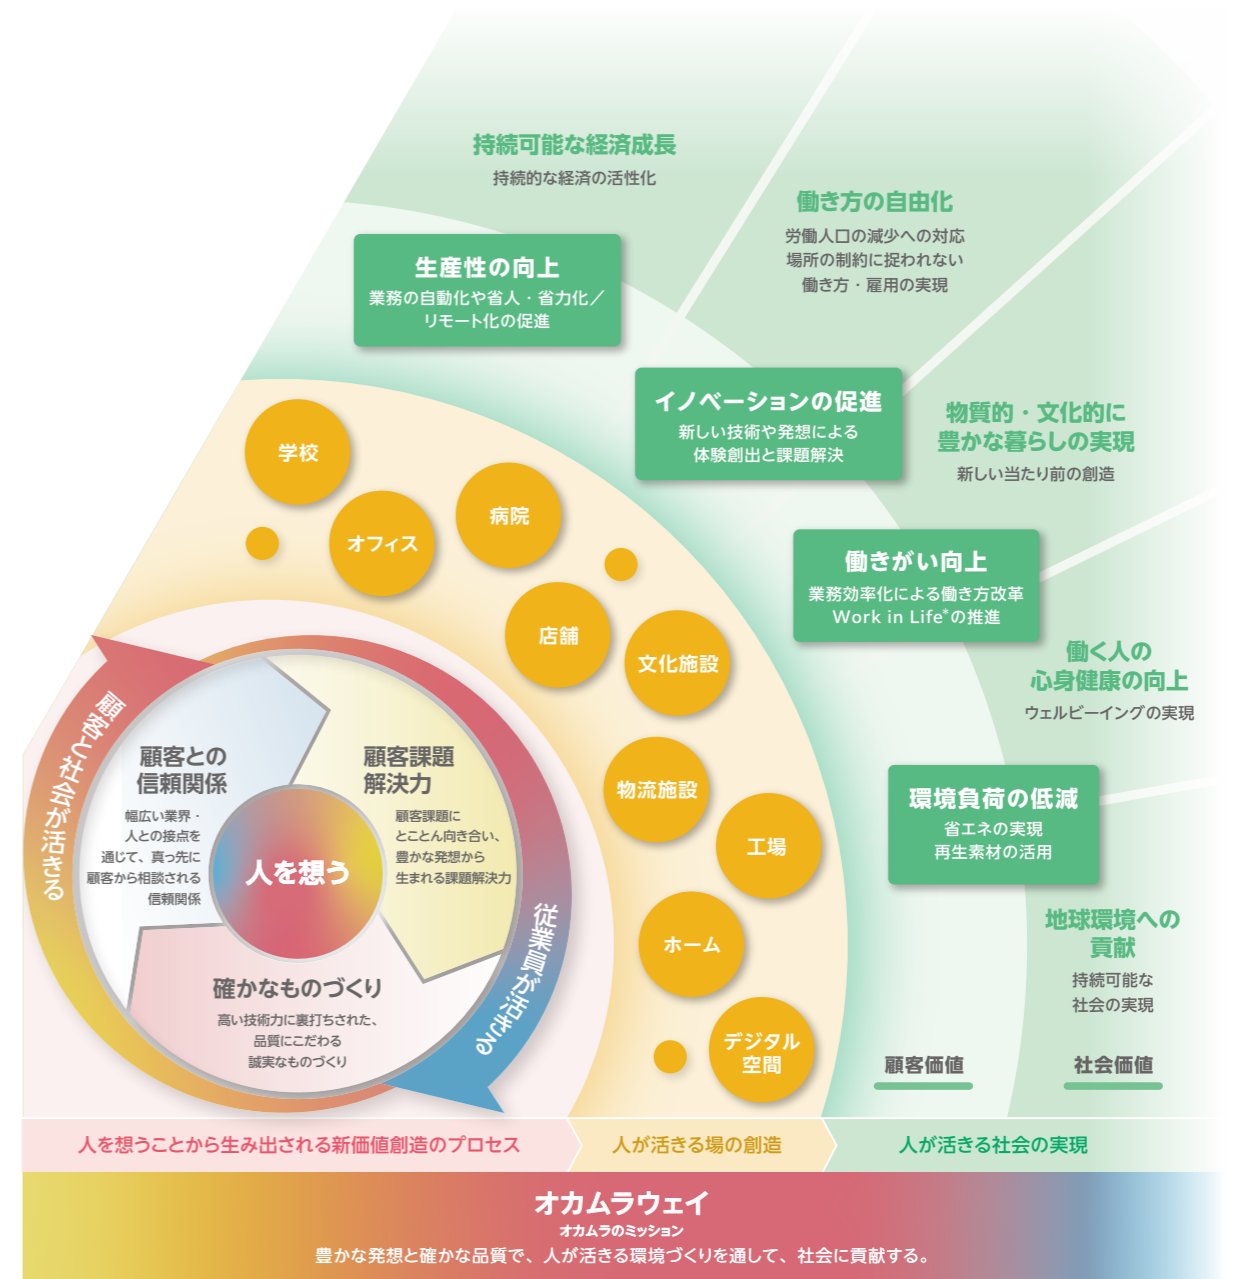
持続可能な経済成長
持続的な経済の活性化

働き方の自由化
労働人口の減少への対応
場所の制約に捉われない
働き方・雇用の実現

生産性の向上
業務の自動化や省人・省力化／リモート化の促進

イノベーションの促進
新しい技術や発想による
体験創出と課題解決

物質的・文化的に
豊かな暮らしの実現
新しい当たり前の創造

働きがい向上
業務効率化による働き方改革
Work in Life*の推進

働く人の
心身健康の向上
ウェルビーイングの実現

環境負荷の低減
省エネの実現
再生素材の活用

地球環境への
貢献
持続可能な
社会の実現

顧客価値
社会価値

学校
オフィス
病院
店舗
文化施設
物流施設
工場
ホーム
デジタル
空間

顧客と社会が活きる
従業員が活きる

顧客との
信頼関係
幅広い業界・
人との接点を
通じて、真っ先に
顧客から相談される
信頼関係

顧客課題
解決力
顧客課題に
とことん向き合い、
豊かな発想から
生まれる課題解決力

人を想う

確かなものづくり
高い技術力に裏打ちされた、
品質にこだわる
誠実なものづくり

人を想うことから生み出される新価値創造のプロセス
人が活きる場の創造
人が活きる社会の実現

オカムラウェイ
オカムラのミッション
豊かな発想と確かな品質で、人が活きる環境づくりを通して、社会に貢献する。